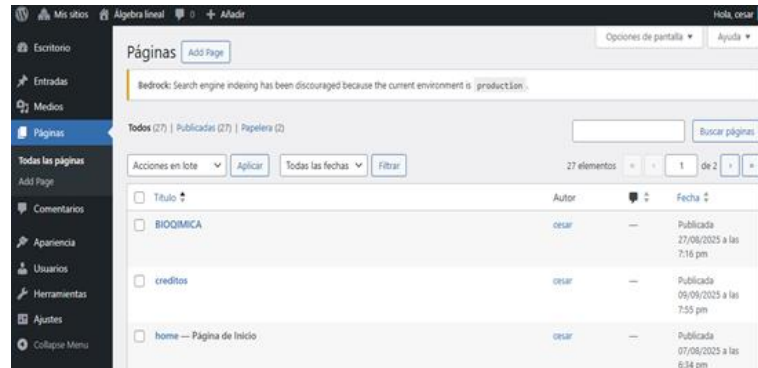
Mis sitios Álgebra lineal 0 + Añadir Hola, cesar

Escritorio
Entradas
Medios
Páginas
Todas las páginas
Add Page
Comentarios
Apariencia
Usuarios
Herramientas
Ajustes
Collapse Menu

Páginas Add Page

Opciones de pantalla ▾ Ayuda ▾

Bedrock: Search engine indexing has been discouraged because the current environment is production.

Todos (27) | Publicadas (27) | Papelera (2)

Buscar páginas

Acciones en lote Aplicar Todas las fechas Filtrar 27 elementos « ‹ 1 de 2 › »

| | Título | Autor | | Fecha |
|---|---|---|---|---|
| | BIOQIMICA | cesar | — | Publicada 27/08/2025 a las 7:16 pm |
| | creditos | cesar | — | Publicada 09/09/2025 a las 7:55 pm |
| | home — Página de Inicio | cesar | — | Publicada 07/08/2025 a las 6:34 pm |